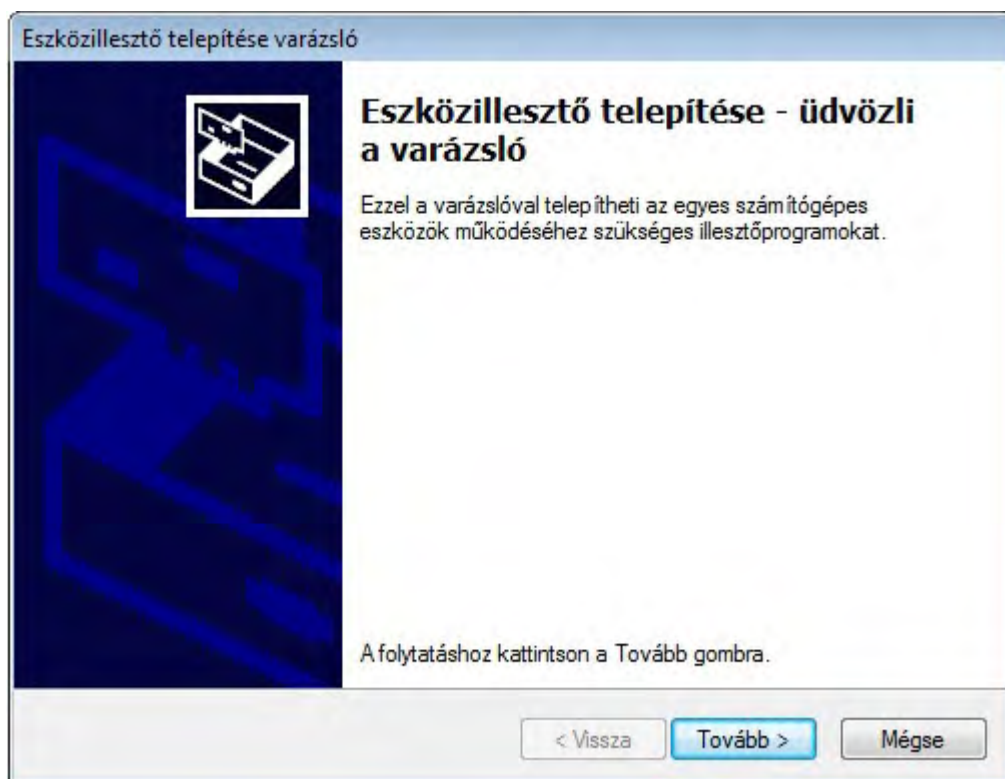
Eszközillesztő telepítése varázsló

Eszközillesztő telepítése - üdvözli a varázsló

Ezzel a varázslóval telepítheti az egyes számítógépes eszközök működéséhez szükséges illesztőprogramokat.

A folytatáshoz kattintson a Tovább gombra.

< Vissza
Tovább >
Mégse